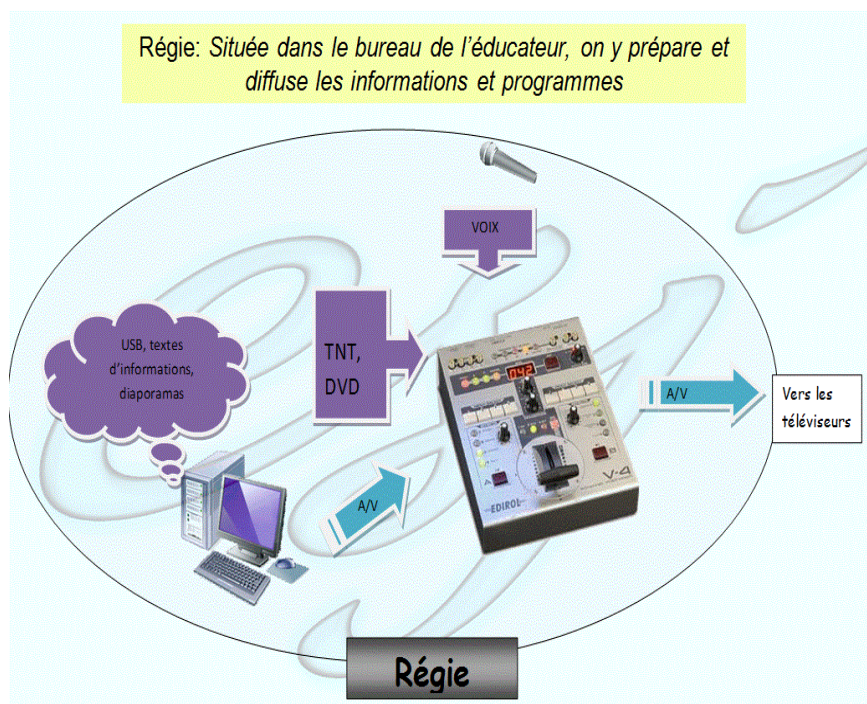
Régie: *Située dans le bureau de l'éducateur, on y prépare et diffuse les informations et programmes*

VOIX

USB, textes d'informations, diaporamas

TNT, DVD

042

V-4

EDIROL

A/V

A/V

Vers les téléviseurs

Régie